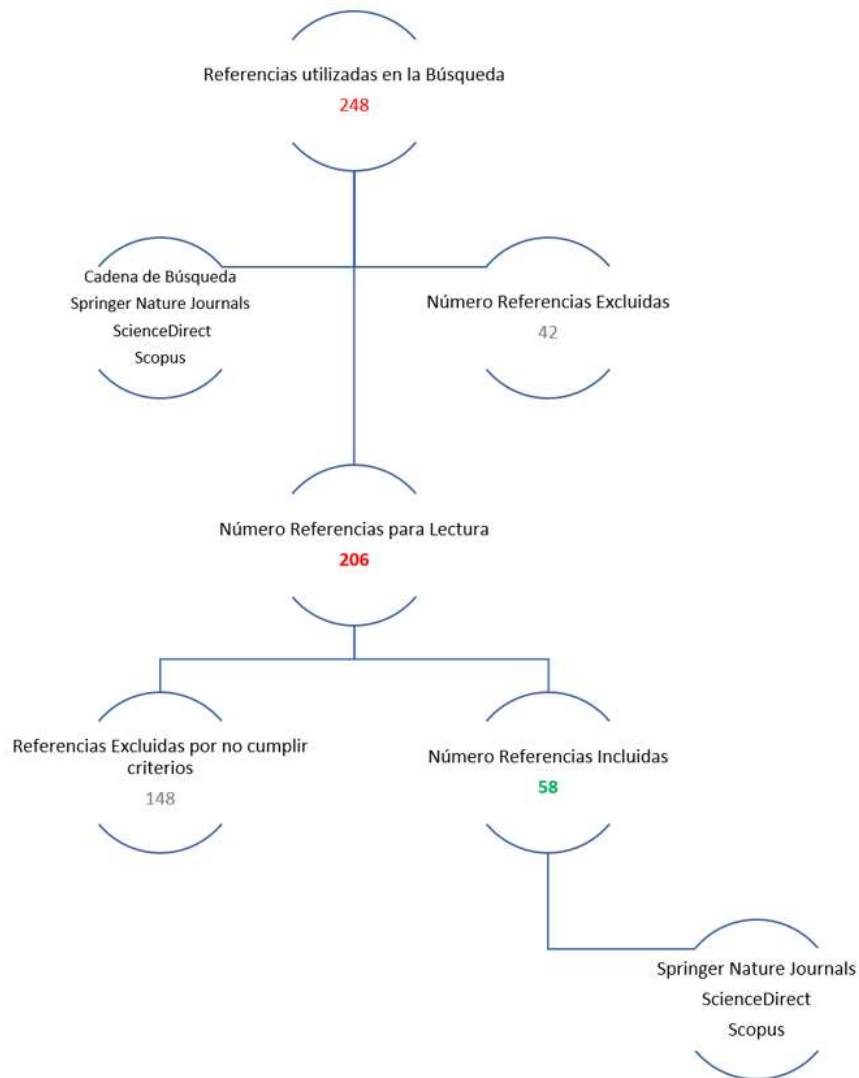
Referencias utilizadas en la Búsqueda
248

Cadena de Búsqueda
Springer Nature Journals
ScienceDirect
Scopus

Número Referencias Excluidas
42

Número Referencias para Lectura
206

Referencias Excluidas por no cumplir criterios
148

Número Referencias Incluidas
58

Springer Nature Journals
ScienceDirect
Scopus